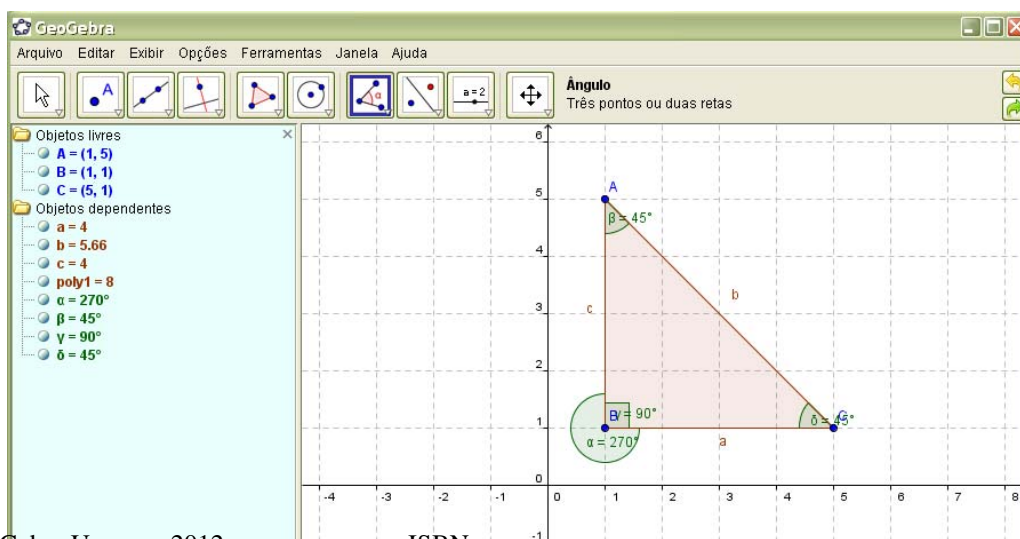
GeoGebra

Arquivo Editar Exibir Opções Ferramentas Janela Ajuda

a = 2

Ângulo
Três pontos ou duas retas

Objetos livres
A = (1, 5)
B = (1, 1)
C = (5, 1)
Objetos dependentes
a = 4
b = 5.66
c = 4
poly1 = 8
α = 270°
β = 45°
γ = 90°
δ = 45°

A
β = 45°
b
c
B
γ = 90°
α = 270°
a
δ = 45°
C

6
5
4
3
2
1
0
-1
-4 -3 -2 -1 0 1 2 3 4 5 6 7 8

Cuba, Uruguay, 2012 ISBN